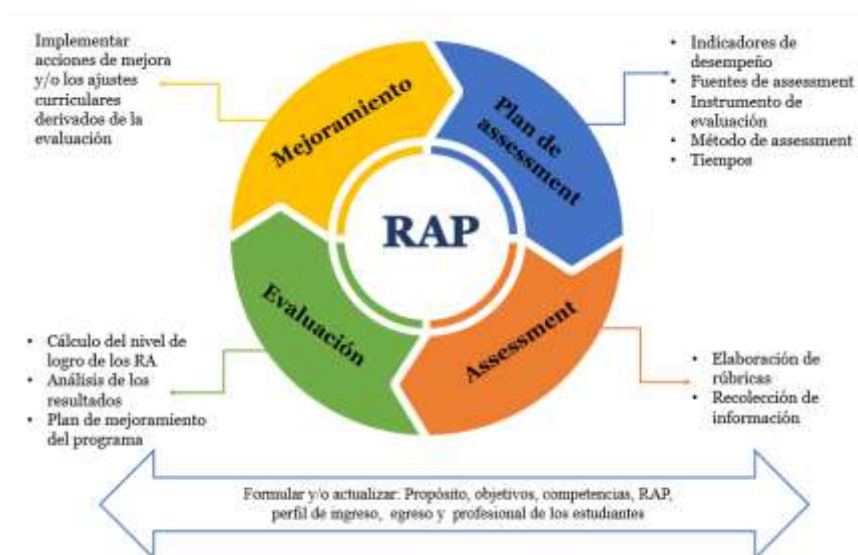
Implementar acciones de mejora y/o los ajustes curriculares derivados de la evaluación

Mejoramiento

Plan de assessment

- Indicadores de desempeño
- Fuentes de assessment
- Instrumento de evaluación
- Método de assessment
- Tiempos

RAP

Evaluación

Assessment

- Cálculo del nivel de logro de los RA
- Análisis de los resultados
- Plan de mejoramiento del programa

- Elaboración de rúbricas
- Recolección de información

Formular y/o actualizar: Propósito, objetivos, competencias, RAP, perfil de ingreso, egreso y profesional de los estudiantes